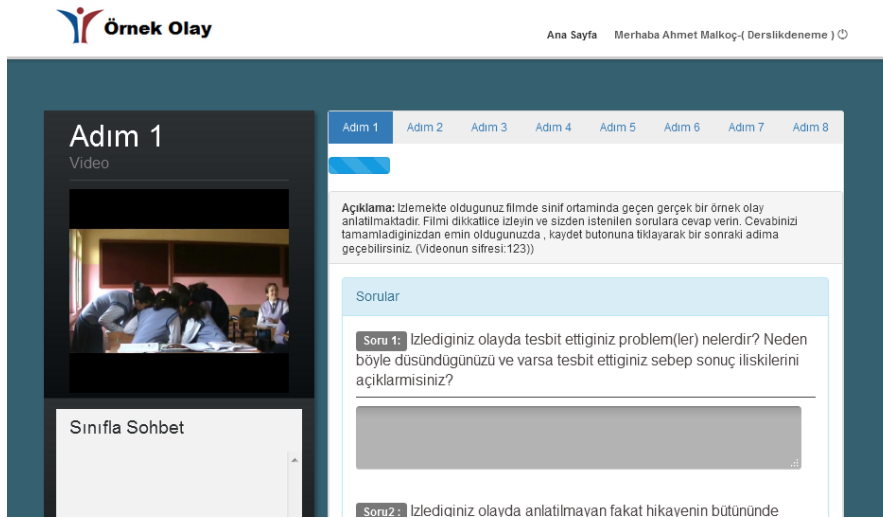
Örnek Olay

Ana Sayfa Merhaba Ahmet Malkoç-( Derslikdeneme )

Adım 1
Video

Sınıfla Sohbet

Adım 1 Adım 2 Adım 3 Adım 4 Adım 5 Adım 6 Adım 7 Adım 8

Açıklama: Izlemekte oldugunuz filmde sinif ortaminda geçen gerçek bir örnek olay anlatilmaktadir. Filmi dikkatlice izleyin ve sizden istenilen sorulara cevap verin. Cevabinizi tamamladiginizdan emin oldugunuzda , kaydet butonuna tiklayarak bir sonraki adima geçebilirsiniz. (Videonun sifresi:123))

Sorular

Soru 1: Izlediginiz olayda tesbit ettiginiz problem(ler) nelerdir? Neden böyle düsündügünüzü ve varsa tesbit ettiginiz sebep sonuç iliskilerini açiklarmisiniz?

Soru2: Izlediginiz olayda anlatilmayan fakat hikayenin bütününde